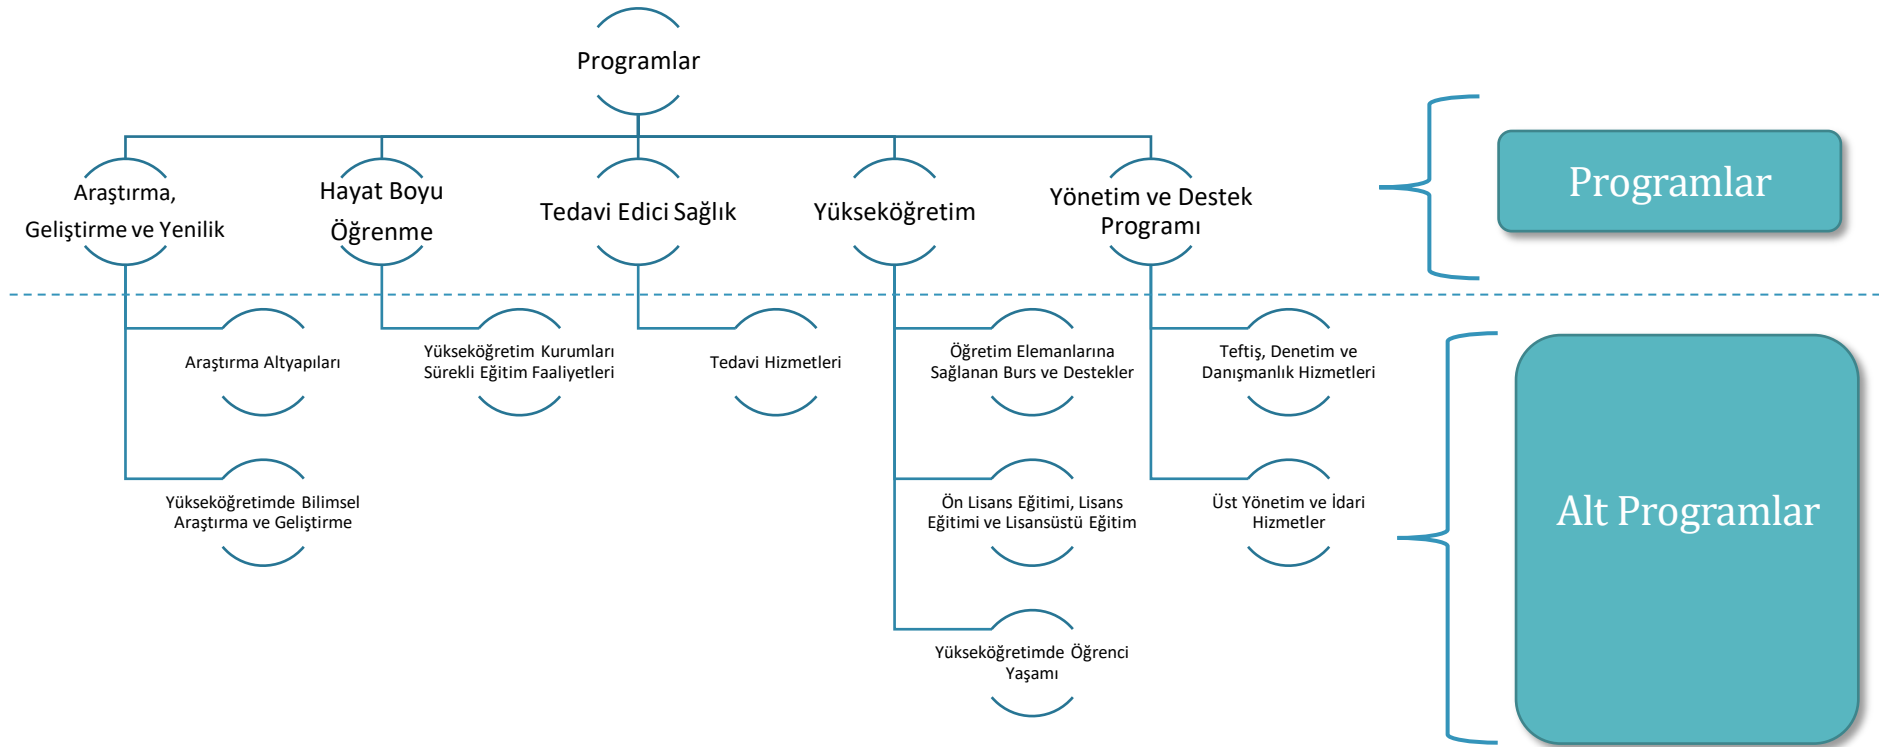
Programlar

Araştırma, Geliştirme ve Yenilik

Hayat Boyu Öğrenme

Tedavi Edici Sağlık

Yükseköğretim

Yönetim ve Destek Programı

Programlar

Araştırma Altyapıları

Yükseköğretimde Bilimsel Araştırma ve Geliştirme

Yükseköğretim Kurumları Sürekli Eğitim Faaliyetleri

Tedavi Hizmetleri

Öğretim Elemanlarına Sağlanan Burs ve Destekler

Ön Lisans Eğitimi, Lisans Eğitimi ve Lisansüstü Eğitim

Yükseköğretimde Öğrenci Yaşamı

Teftiş, Denetim ve Danışmanlık Hizmetleri

Üst Yönetim ve İdari Hizmetler

Alt Programlar